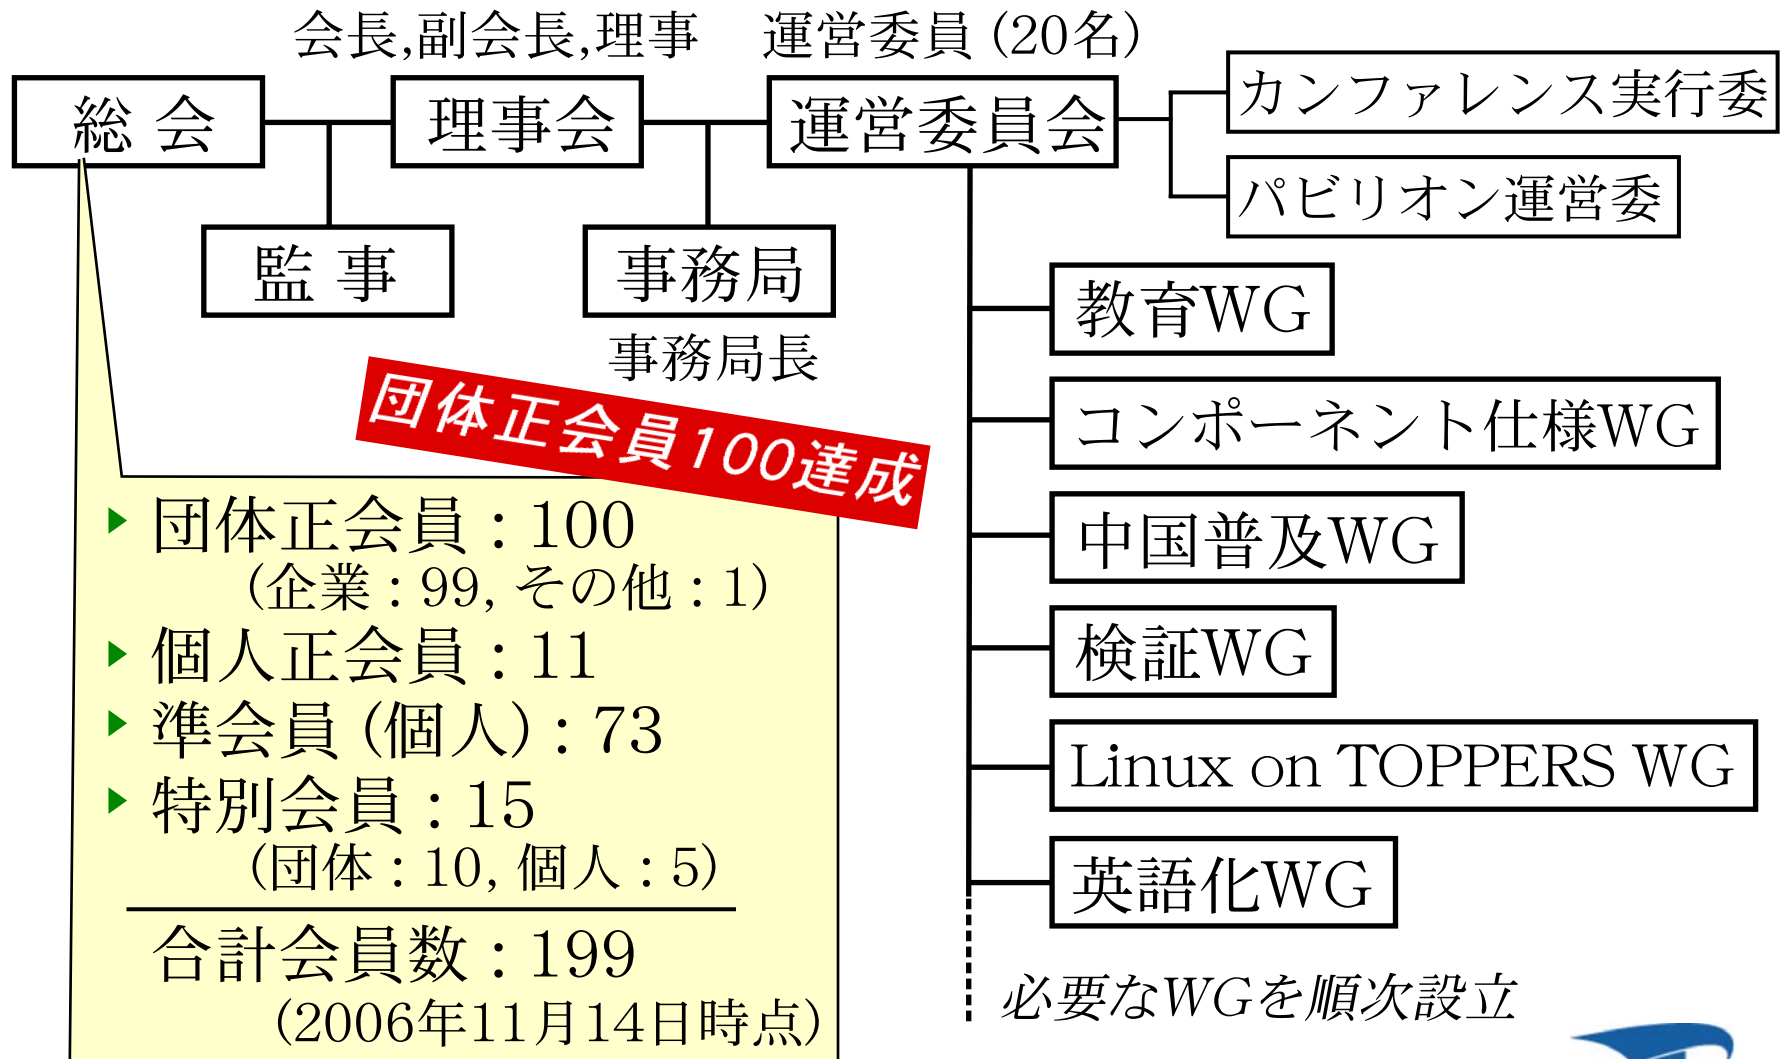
会長,副会長,理事　運営委員 (20名)

総 会

理事会

運営委員会

カンファレンス実行委

パビリオン運営委

監 事

事務局

事務局長

団体正会員100達成

教育WG

コンポーネント仕様WG

中国普及WG

検証WG

Linux on TOPPERS WG

英語化WG

必要なWGを順次設立

団体正会員 : 100
(企業 : 99, その他 : 1)

個人正会員 : 11

準会員 (個人) : 73

特別会員 : 15
(団体 : 10, 個人 : 5)

合計会員数 : 199
(2006年11月14日時点)